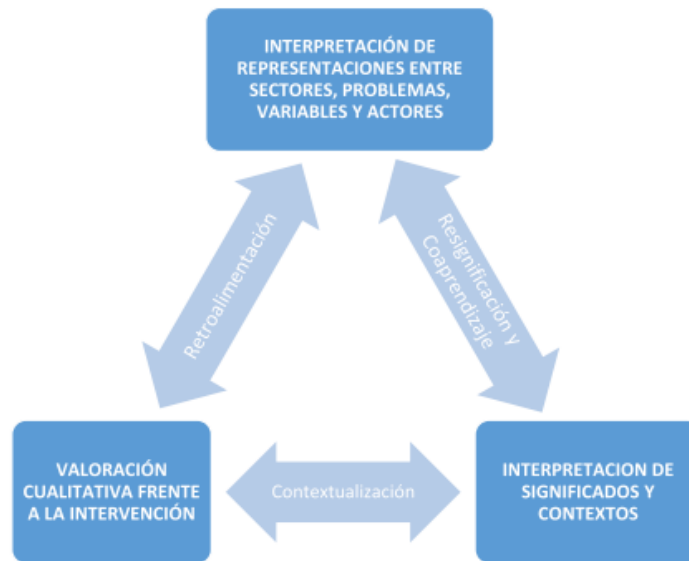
INTERPRETACIÓN DE REPRESENTACIONES ENTRE SECTORES, PROBLEMAS, VARIABLES Y ACTORES

Retroalimentación

Resignificación y Coaprendizaje

VALORACIÓN CUALITATIVA FRENTE A LA INTERVENCIÓN

Contextualización

INTERPRETACION DE SIGNIFICADOS Y CONTEXTOS